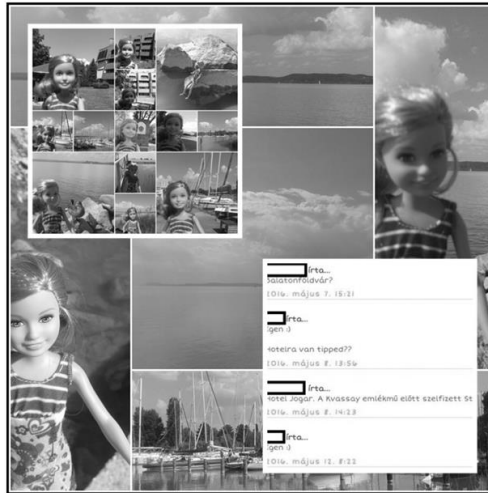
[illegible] írta...
Balatonfoldvár?
2016. május 7. 15:21

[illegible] írta...
Igen :)

Hotelra van tipped??
2016. május 8. 13:56

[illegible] írta...
Hotel Jogar. A Kvassay emlékmű előtt szelfizett St
2016. május 8. 14:23

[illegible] írta...
Igen :)
2016. május 12. 8:22